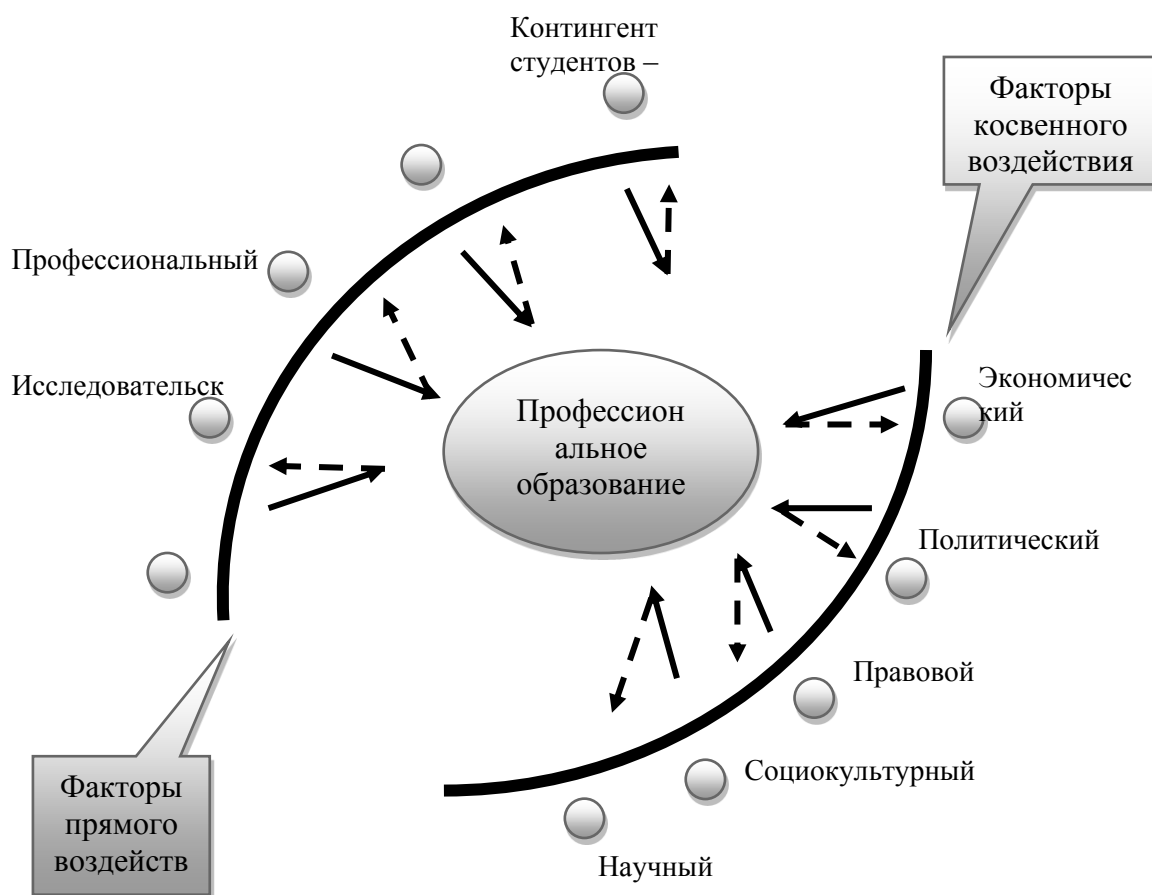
Контингент студентов –

Факторы косвенного воздействия

Профессиональный

Исследовательск

Профессиональное образование

Экономический

Политический

Правовой

Социокультурный

Научный

Факторы прямого воздейств